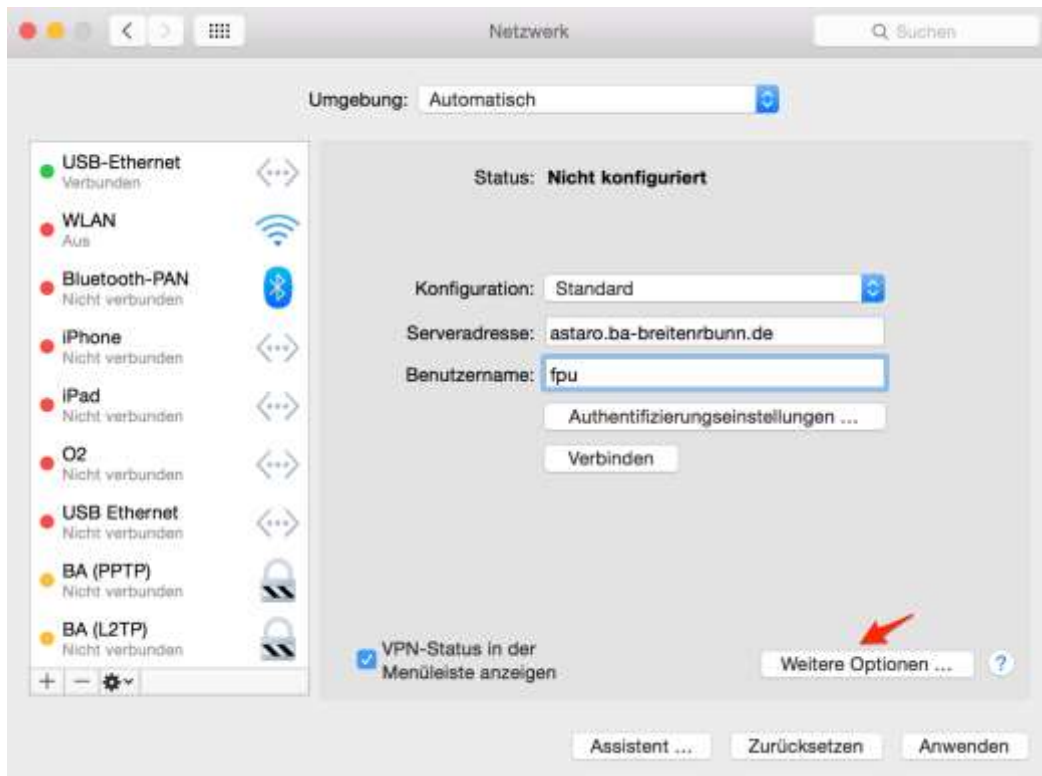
Netzwerk

Suchen

Umgebung: Automatisch

USB-Ethernet
Verbunden

WLAN
Aus

Bluetooth-PAN
Nicht verbunden

iPhone
Nicht verbunden

iPad
Nicht verbunden

O2
Nicht verbunden

USB Ethernet
Nicht verbunden

BA (PPTP)
Nicht verbunden

BA (L2TP)
Nicht verbunden

+ −

Status: Nicht konfiguriert

Konfiguration: Standard

Serveradresse: astaro.ba-breitenrbunn.de

Benutzername: fpu

Authentifizierungseinstellungen ...

Verbinden

VPN-Status in der Menüleiste anzeigen

Weitere Optionen ...

?

Assistent ...

Zurücksetzen

Anwenden